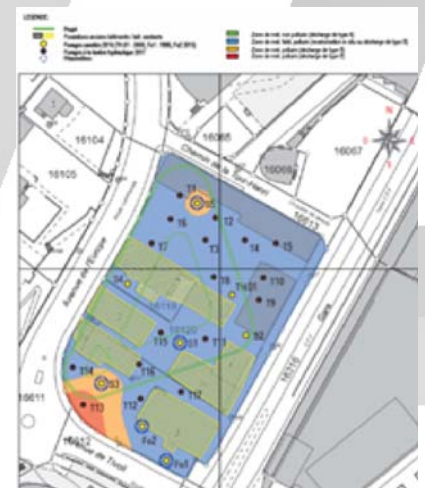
LEGENDE:

Projet

Fondations anciens bâtiments / Anc. sondages

Forages carottés 2014 (T1-T17 - 2020, Fu1 - 1999, Fu2 2015)

Forages à la tarière hydraulique 2017

Piézomètres

Zone de mat. non pollués (décharge de type A)

Zone de mat. faibl. pollués (recyclable ou mis en décharge de type B)

Zone de mat. pollués (décharge de type E)

Zone de mat. pollués (décharge de type E)

16104

16105

16066

16069

16067

16013

Chemin de la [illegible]

Avenue de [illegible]

T1

S5

T6

T2

T7

T3

T4

T5

T8

T9

T10

S4

S1

T15

S3

T11

S2

T14

T16

S3

T12

T13

Fu2

Fu1

16011

16012

16120

16316

Gare

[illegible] de Trois

N

E

S

O